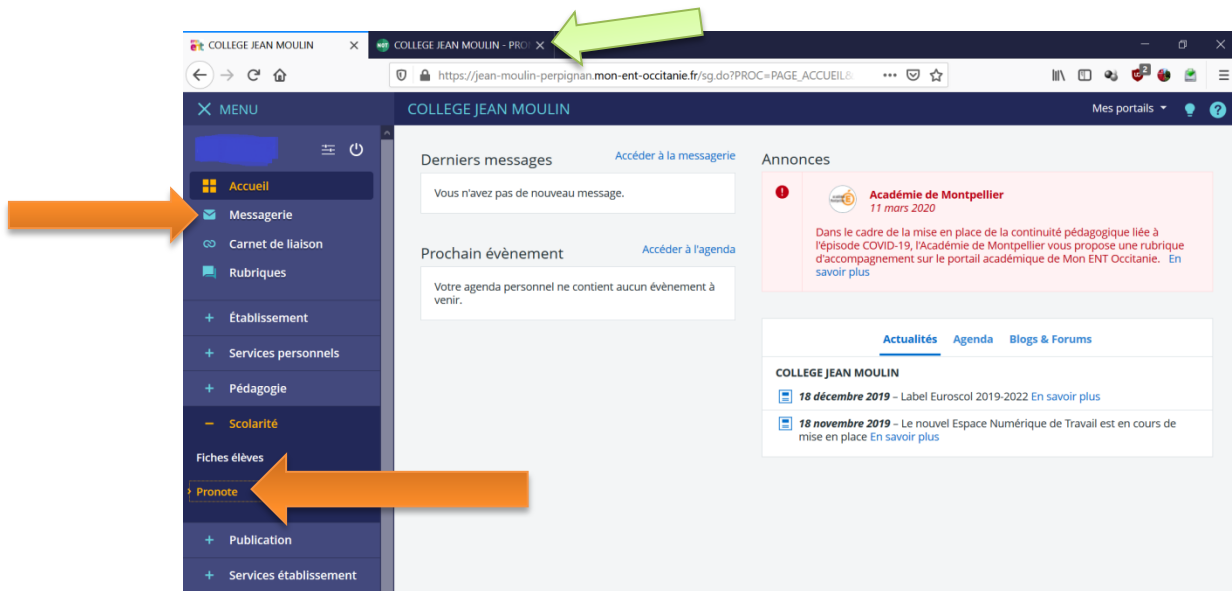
COLLEGE JEAN MOULIN ✕ COLLEGE JEAN MOULIN - PRO ✕

https://jean-moulin-perpignan.mon-ent-occitanie.fr/sg.do?PROC=PAGE_ACCUEIL&

✕ MENU

COLLEGE JEAN MOULIN

Mes portails

Accueil
Messagerie
Carnet de liaison
Rubriques
+ Établissement
+ Services personnels
+ Pédagogie
− Scolarité
Fiches élèves
Pronote
+ Publication
+ Services établissement

Derniers messages
Accéder à la messagerie
Vous n'avez pas de nouveau message.

Prochain évènement
Accéder à l'agenda
Votre agenda personnel ne contient aucun évènement à venir.

Annonces

Académie de Montpellier
11 mars 2020
Dans le cadre de la mise en place de la continuité pédagogique liée à l'épisode COVID-19, l'Académie de Montpellier vous propose une rubrique d'accompagnement sur le portail académique de Mon ENT Occitanie. En savoir plus

Actualités Agenda Blogs & Forums

COLLEGE JEAN MOULIN
18 décembre 2019 – Label Euroscol 2019-2022 En savoir plus
18 novembre 2019 – Le nouvel Espace Numérique de Travail est en cours de mise en place En savoir plus